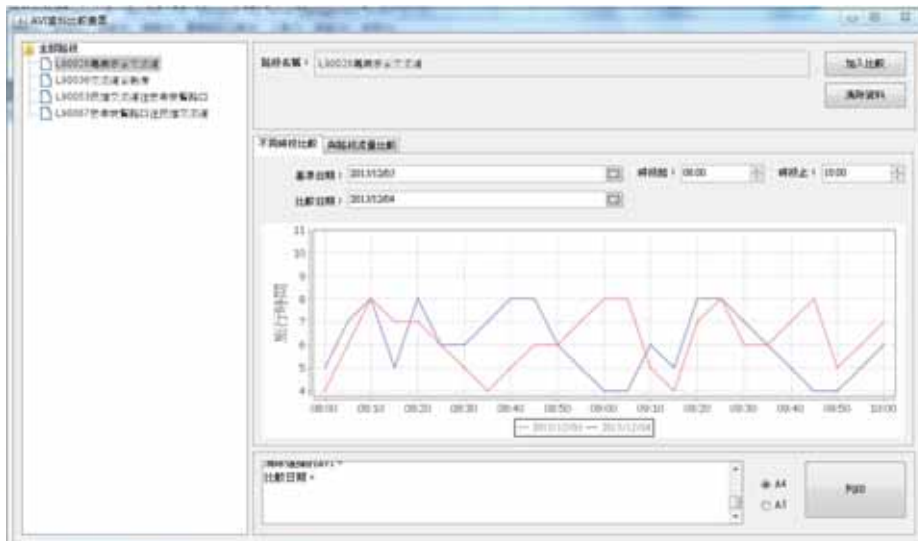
AVI資料比較畫面

全部路段
L00028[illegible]
L00036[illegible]
L00053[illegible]
L00057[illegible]

路段名稱：L00028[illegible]

加入比較
清除資料

不同時段比較
與路段流量比較

基準日期：2013/12/02
時段起：08:00
時段止：10:00
比較日期：2013/12/04

11
10
9
8
7
6
5
4

旅行時間

08:00
08:10
08:20
08:30
08:40
08:50
09:00
09:10
09:20
09:30
09:40
09:50
10:00

— 2013/12/02 — 2013/12/04

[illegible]
比較日期：

A4
A7

列印